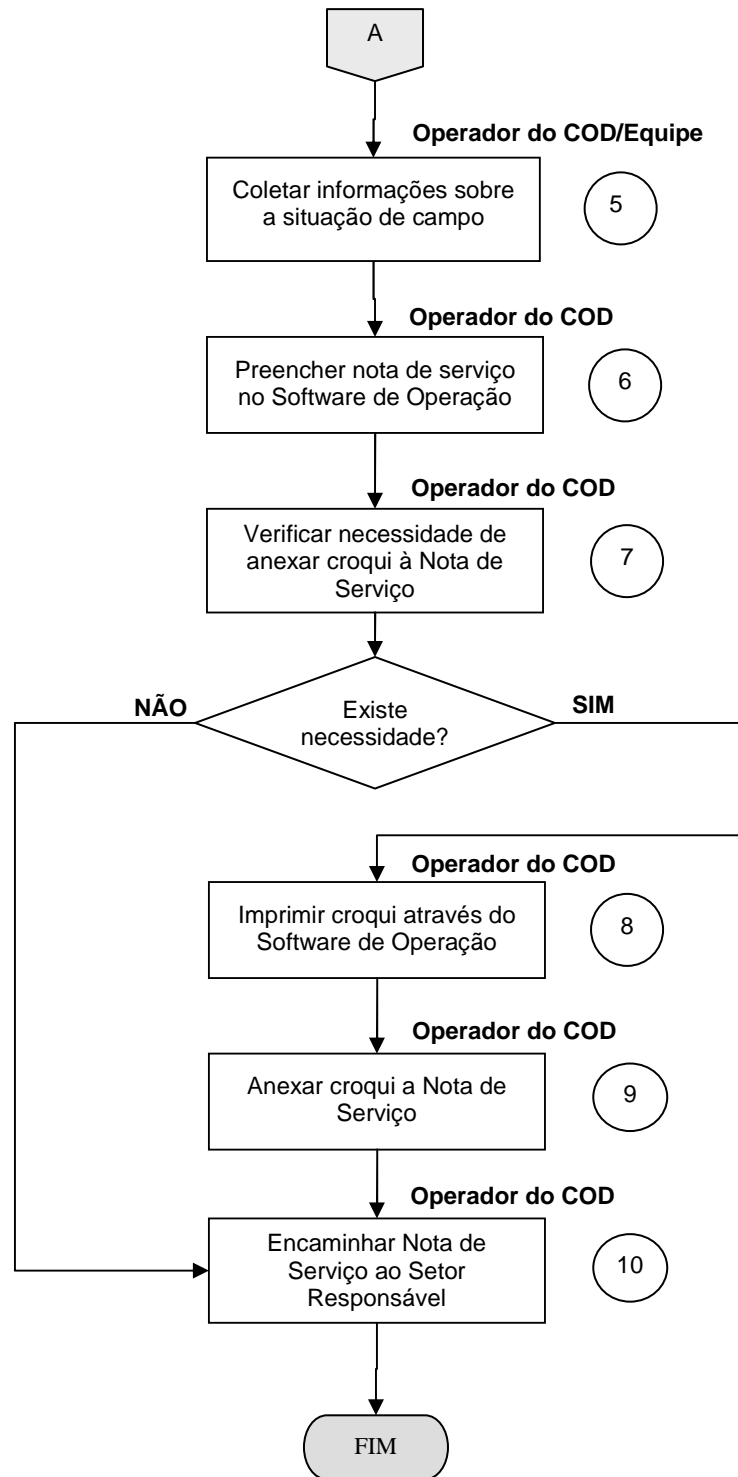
A

Operador do COD/Equipe

Coletar informações sobre a situação de campo

5

Operador do COD

Preencher nota de serviço no Software de Operação

6

Operador do COD

Verificar necessidade de anexar croqui à Nota de Serviço

7

NÃO

Existe necessidade?

SIM

Operador do COD

Imprimir croqui através do Software de Operação

8

Operador do COD

Anexar croqui a Nota de Serviço

9

Operador do COD

Encaminhar Nota de Serviço ao Setor Responsável

10

FIM